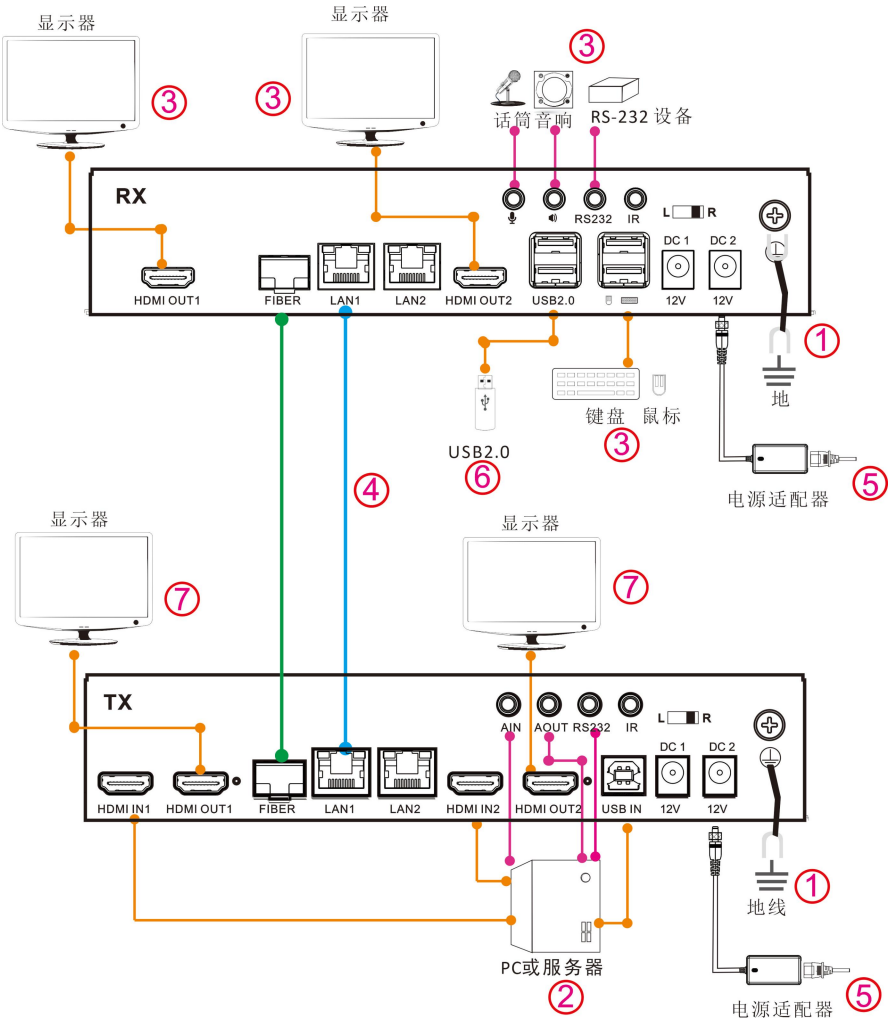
显示器

③

显示器

③

③

话筒 音响

RS-232 设备

RX

RS232

IR

L R

DC 1

DC 2

HDMI OUT1

FIBER

LAN1

LAN2

HDMI OUT2

USB2.0

12V

12V

①

地

键盘 鼠标

③

USB2.0

⑥

④

⑤

电源适配器

显示器

⑦

显示器

⑦

TX

AIN

AOUT

RS232

IR

L R

DC 1

DC 2

HDMI IN1

HDMI OUT1

FIBER

LAN1

LAN2

HDMI IN2

HDMI OUT2

USB IN

12V

12V

①

地线

PC或服务器

②

⑤

电源适配器